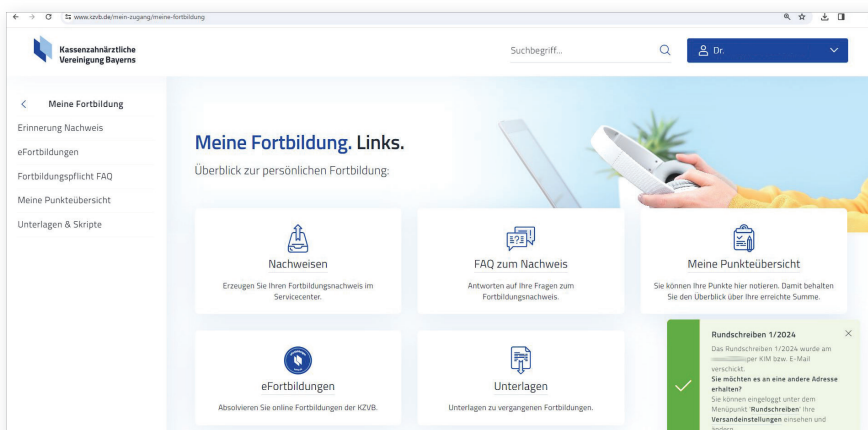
www.kzvb.de/mein-zugang/meine-fortbildung

Kassenzahnärztliche Vereinigung Bayerns

Suchbegriff...

Dr.

Meine Fortbildung

Erinnerung Nachweis

eFortbildungen

Fortbildungspflicht FAQ

Meine Punkteübersicht

Unterlagen & Skripte

Meine Fortbildung. Links.

Überblick zur persönlichen Fortbildung:

Nachweisen

Erzeugen Sie Ihren Fortbildungsnachweis im Servicecenter.

FAQ zum Nachweis

Antworten auf Ihre Fragen zum Fortbildungsnachweis.

Meine Punkteübersicht

Sie können Ihre Punkte hier notieren. Damit behalten Sie den Überblick über Ihre erreichte Summe.

eFortbildungen

Absolvieren Sie online Fortbildungen der KZVB.

Unterlagen

Unterlagen zu vergangenen Fortbildungen.

Rundschreiben 1/2024

Das Rundschreiben 1/2024 wurde am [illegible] per KIM bzw. E-Mail verschickt.

Sie möchten es an eine andere Adresse erhalten?

Sie können eingeloggt unter dem Menüpunkt "Rundschreiben" Ihre Versandeinstellungen einsehen und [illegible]